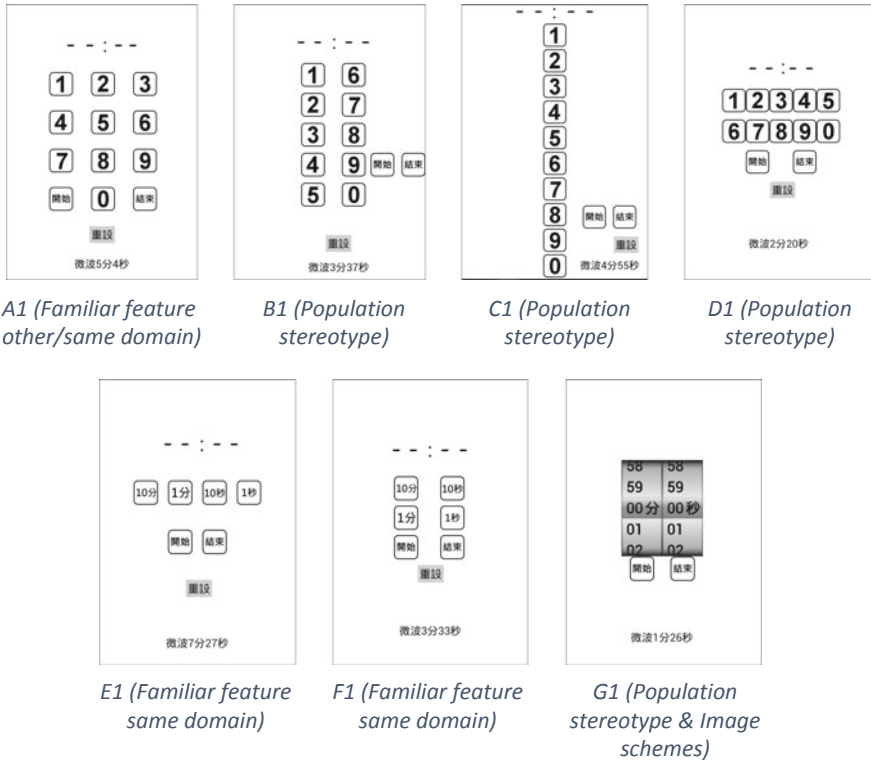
- - : - -

1 2 3
4 5 6
7 8 9
開始 0 結束

重設

微波5分4秒

A1 (Familiar feature other/same domain)

- - : - -

1 6
2 7
3 8
4 9 開始 結束
5 0

重設

微波3分37秒

B1 (Population stereotype)

- - : - -

1
2
3
4
5
6
7
8 開始 結束
9 重設
0 微波4分55秒

C1 (Population stereotype)

- - : - -

1 2 3 4 5
6 7 8 9 0

開始 結束

重設

微波2分20秒

D1 (Population stereotype)

- - : - -

10分 1分 10秒 1秒

開始 結束

重設

微波7分27秒

E1 (Familiar feature same domain)

- - : - -

10分 10秒
1分 1秒
開始 結束

重設

微波3分33秒

F1 (Familiar feature same domain)

58 58
59 59
00分 00秒
01 01
02 02

開始 結束

微波1分26秒

G1 (Population stereotype & Image schemes)